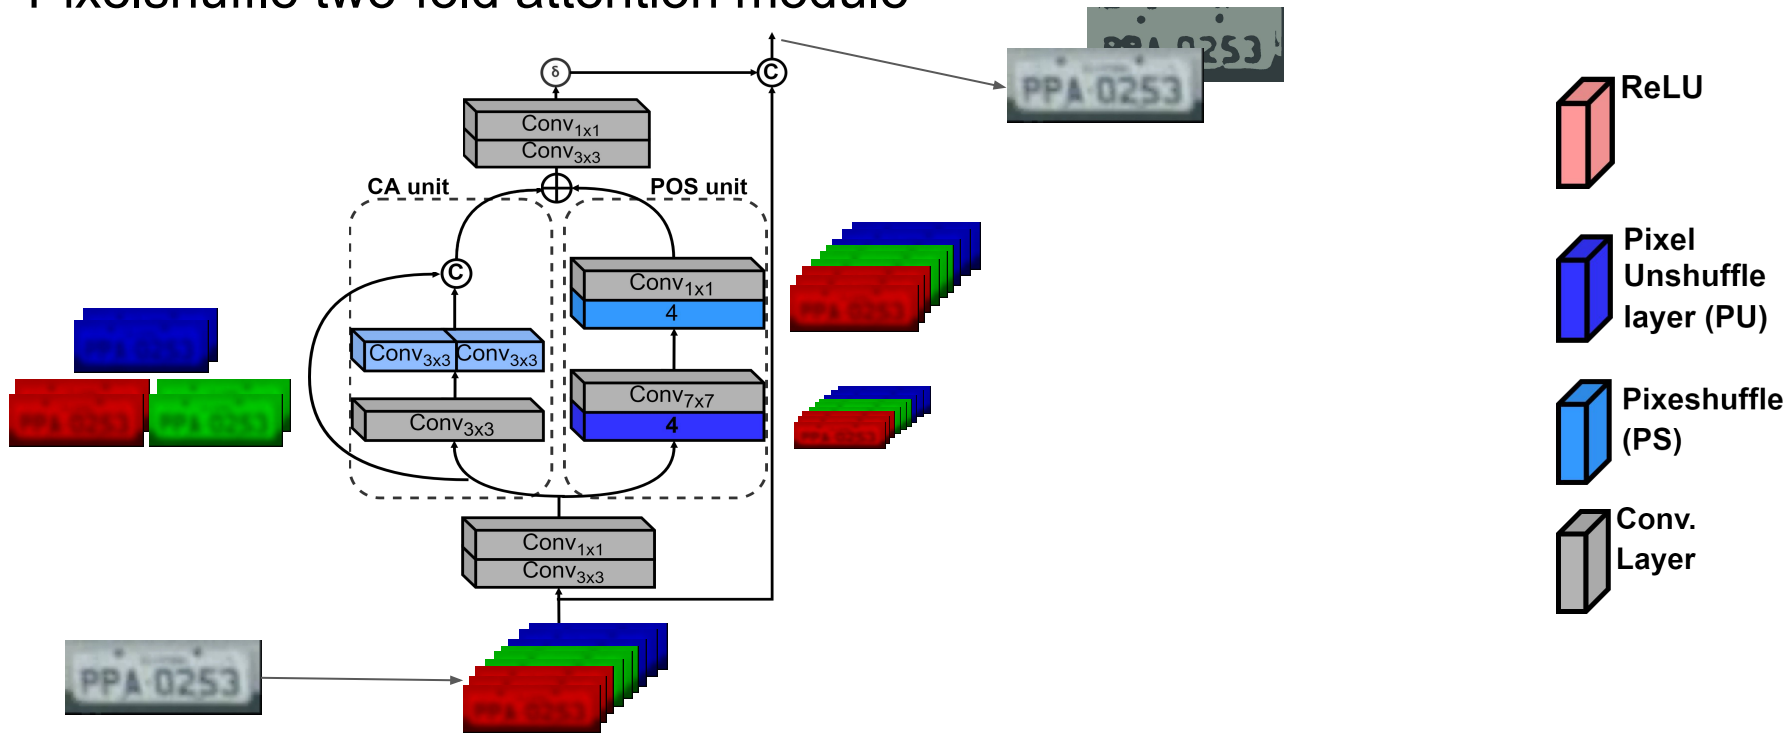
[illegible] two-fold attention module

δ

C

$Conv_{1x1}$
$Conv_{3x3}$

CA unit

POS unit

C

$Conv_{1x1}$
4

$Conv_{3x3}$ $Conv_{3x3}$

$Conv_{7x7}$
4

$Conv_{3x3}$

$Conv_{1x1}$
$Conv_{3x3}$

PPA·0253

PPA·0253

ReLU

Pixel Unshuffle layer (PU)

Pixeshuffle (PS)

Conv. Layer